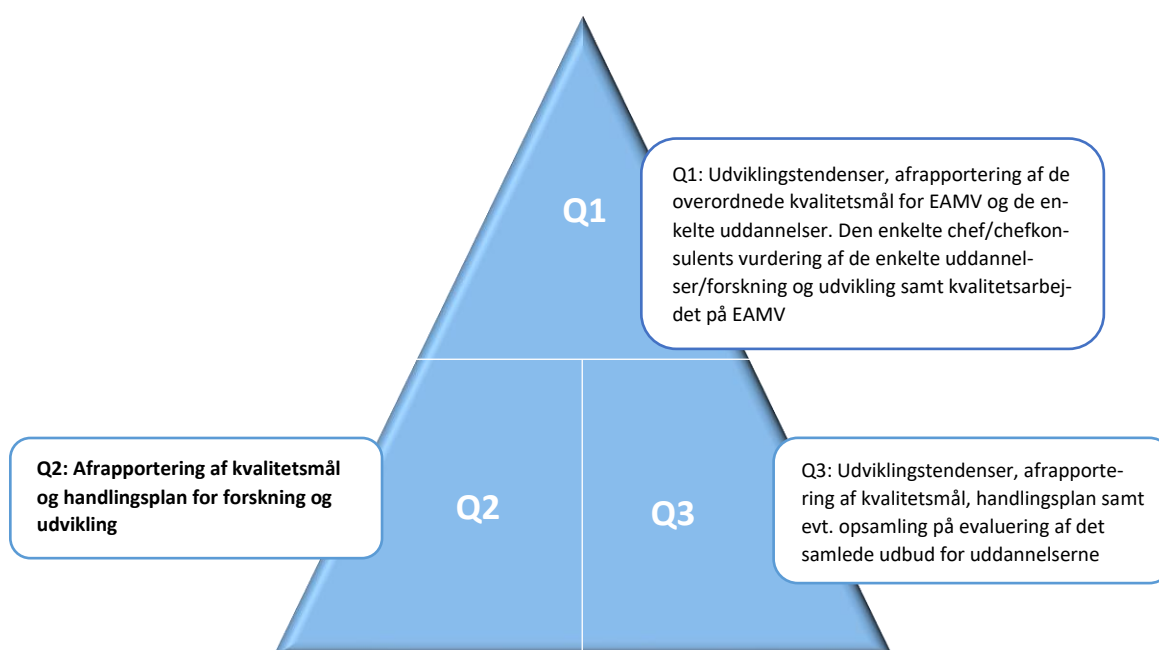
Q1

Q1: Udviklingstendenser, afrapportering af de overordnede kvalitetsmål for EAMV og de enkelte uddannelser. Den enkelte chef/chefkonsulents vurdering af de enkelte uddannelser/forskning og udvikling samt kvalitetsarbejdet på EAMV

Q2: Afrapportering af kvalitetsmål og handlingsplan for forskning og udvikling

Q2

Q3

Q3: Udviklingstendenser, afrapportering af kvalitetsmål, handlingsplan samt evt. opsamling på evaluering af det samlede udbud for uddannelserne